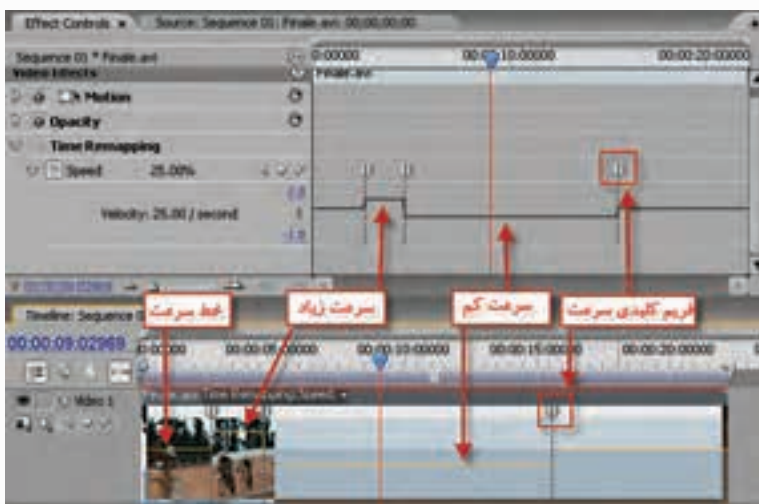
Effect Controls ×   Source: Sequence 01: Finale.avi: 00;00;00;00

Sequence 01 * Finale.avi
Video Effects
Motion
Opacity
Time Remapping
Speed 25.00%
Velocity: 25.00 / second

0:00000
00:00:10:00000
00:00:20:00000
Finale.avi

Timeline: Sequence 01
00:00:09:02969
0:00000
00:00:05:00000
00:00:10:00000
00:00:15:00000
00:00:20:00000
Video 1
Time Remapping:Speed

خط سرعت
سرعت زیاد
سرعت کم
فریم کلیدی سرعت